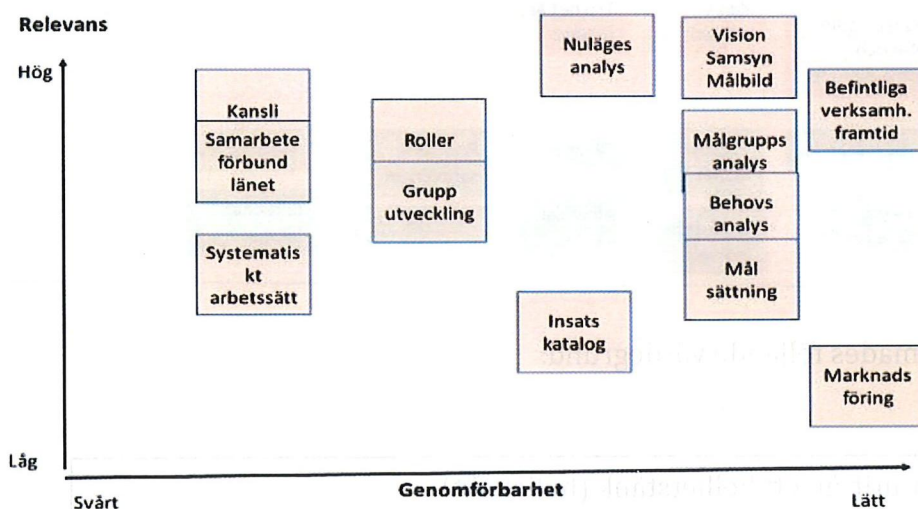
Relevans

Hög

Låg

Kansli

Samarbete förbund länet

Systematiskt arbetssätt

Roller

Grupp utveckling

Nuläges analys

Insats katalog

Vision Samsyn Målbild

Målgrupps analys

Behovs analys

Mål sättning

Befintliga verksamh. framtid

Marknads föring

Svårt

Genomförbarhet

Lätt